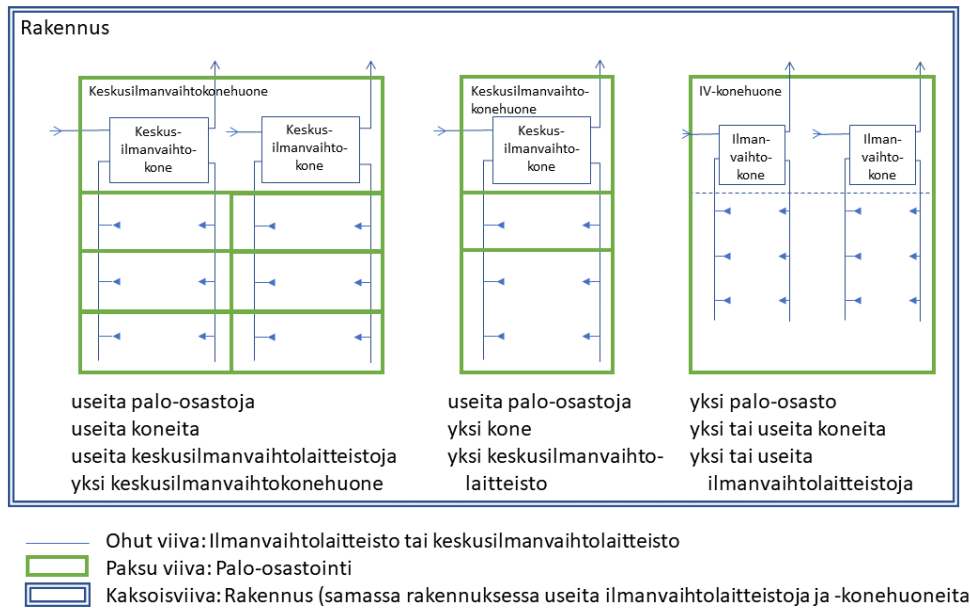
Rakennus

Keskusilmanvaihtokonehuone

Keskusilmanvaihtokone

Keskusilmanvaihtokone

useita palo-osastoja
useita koneita
useita keskusilmanvaihtolaitteistoja
yksi keskusilmanvaihtokonehuone

Keskusilmanvaihtokonehuone

Keskusilmanvaihtokone

useita palo-osastoja
yksi kone
yksi keskusilmanvaihtolaitteisto

IV-konehuone

Ilmanvaihtokone

Ilmanvaihtokone

yksi palo-osasto
yksi tai useita koneita
yksi tai useita ilmanvaihtolaitteistoja

Ohut viiva: Ilmanvaihtolaitteisto tai keskusilmanvaihtolaitteisto
Paksu viiva: Palo-osastointi
Kaksoisviiva: Rakennus (samassa rakennuksessa useita ilmanvaihtolaitteistoja ja -konehuoneita